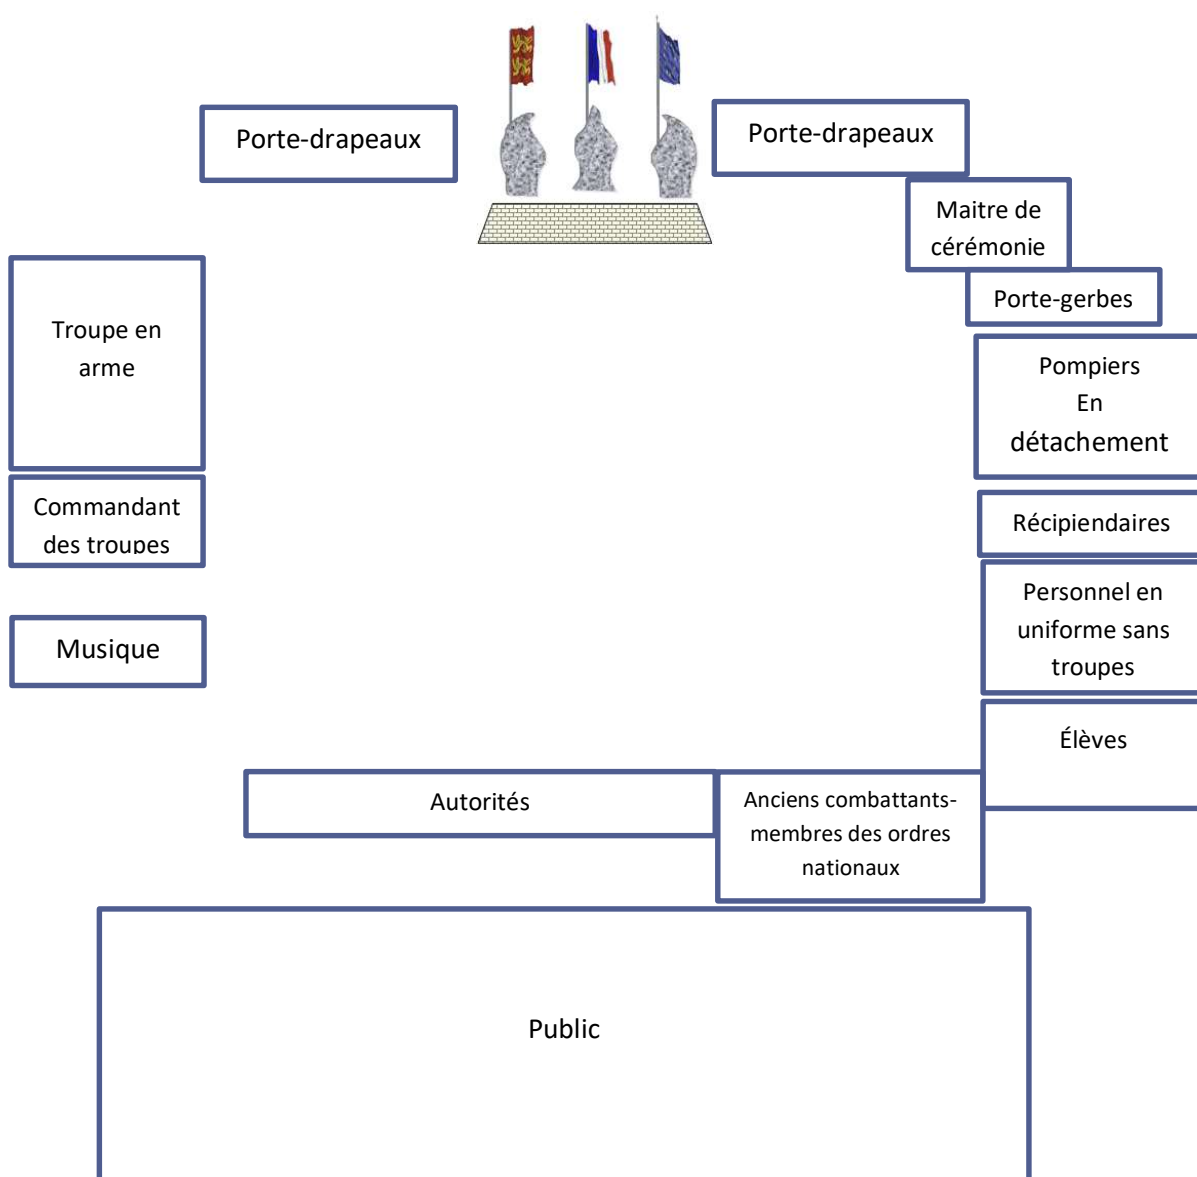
Porte-drapeaux

Porte-drapeaux

Maitre de cérémonie

Porte-gerbes

Troupe en arme

Pompiers En détachement

Commandant des troupes

Récipiendaires

Musique

Personnel en uniforme sans troupes

Élèves

Autorités

Anciens combattants-membres des ordres nationaux

Public